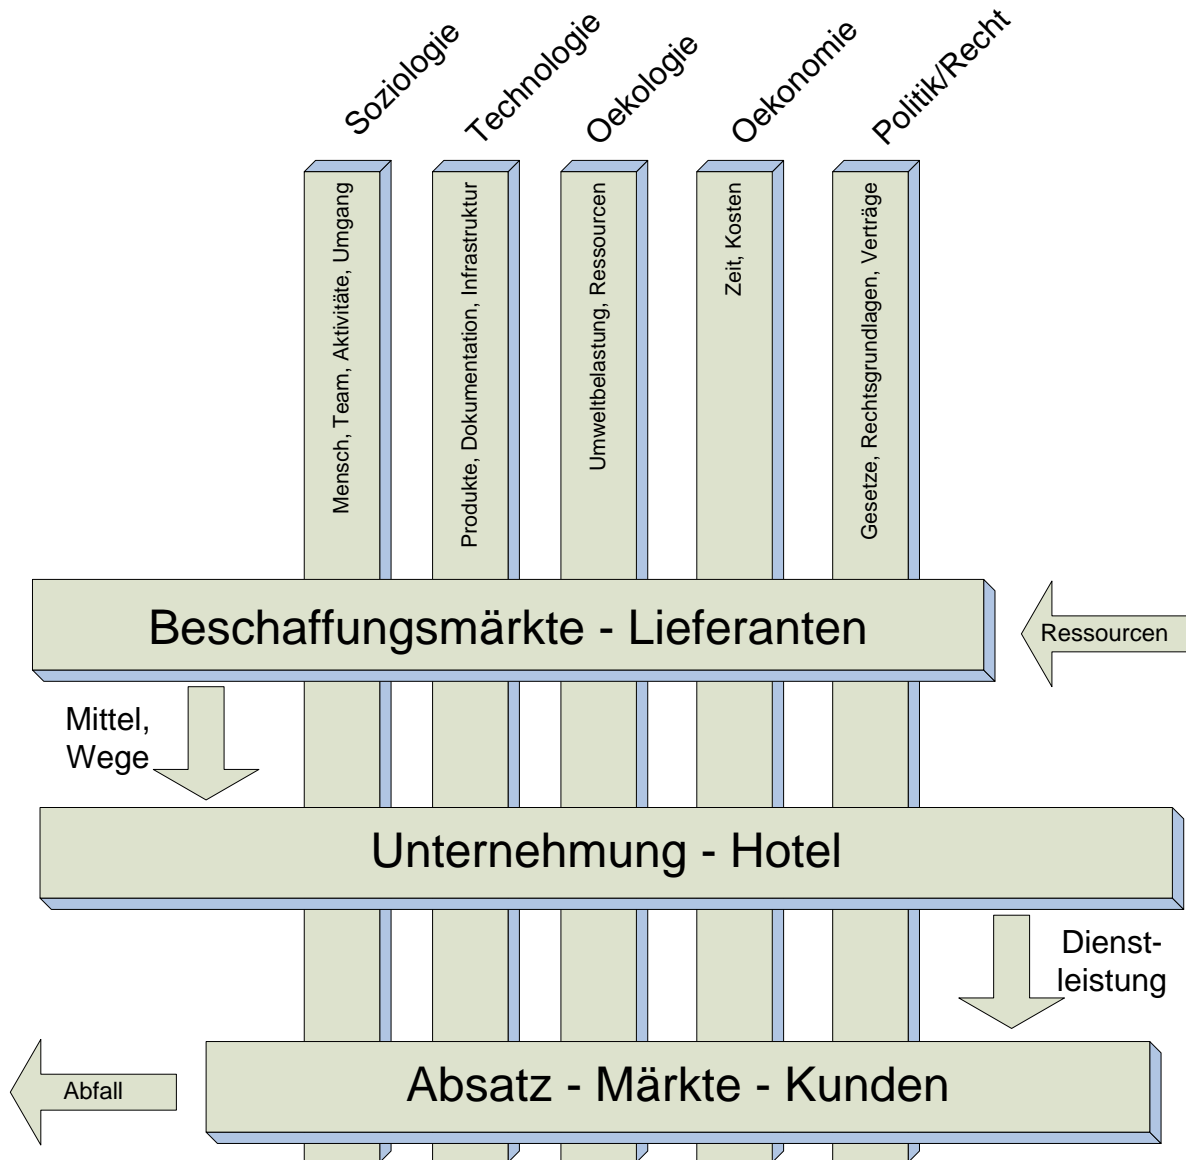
Soziologie
Technologie
Oekologie
Oekonomie
Politik/Recht

Mensch, Team, Aktivitäte, Umgang
Produkte, Dokumentation, Infrastruktur
Umweltbelastung, Ressourcen
Zeit, Kosten
Gesetze, Rechtsgrundlagen, Verträge

Beschaffungsmärkte - Lieferanten

Ressourcen

Mittel, Wege

Unternehmung - Hotel

Dienstleistung

Absatz - Märkte - Kunden

Abfall